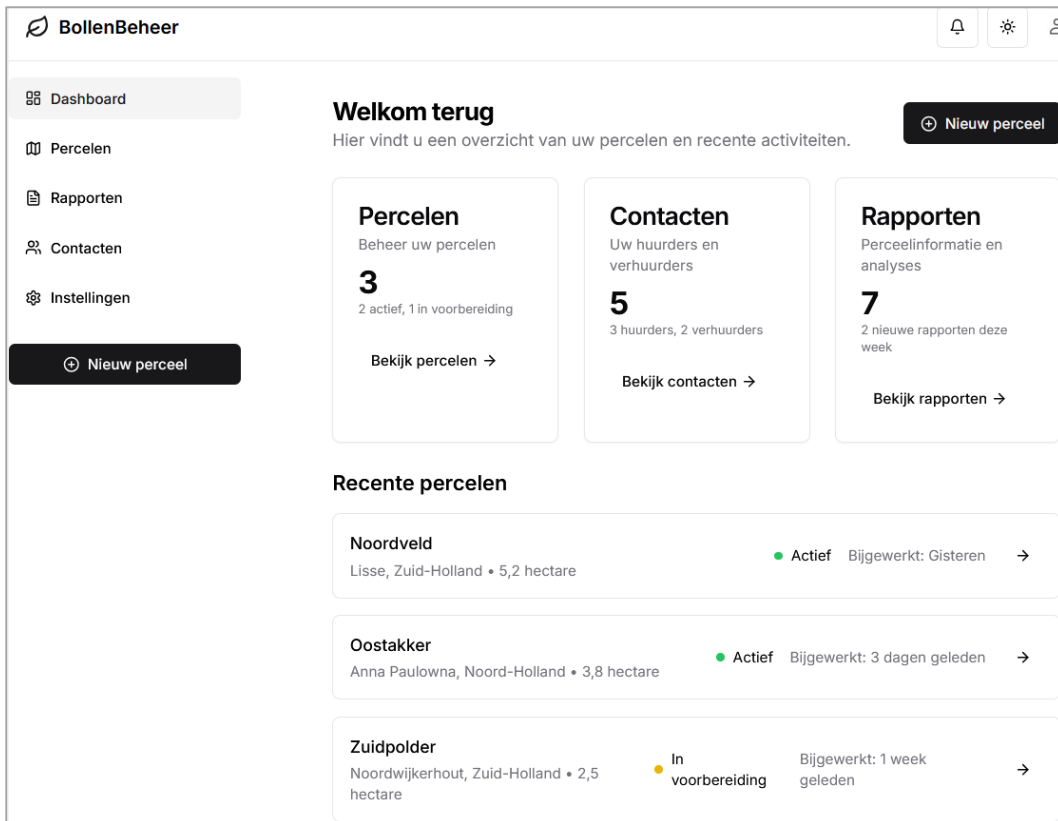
BollenBeheer

Dashboard
Percelen
Rapporten
Contacten
Instellingen
Nieuw perceel

Welkom terug
Hier vindt u een overzicht van uw percelen en recente activiteiten.

Nieuw perceel

Percelen
Beheer uw percelen
3
2 actief, 1 in voorbereiding
Bekijk percelen →

Contacten
Uw huurders en verhuurders
5
3 huurders, 2 verhuurders
Bekijk contacten →

Rapporten
Perceelinformatie en analyses
7
2 nieuwe rapporten deze week
Bekijk rapporten →

Recente percelen

Noordveld
Lisse, Zuid-Holland • 5,2 hectare
Actief Bijgewerkt: Gisteren →

Oostakker
Anna Paulowna, Noord-Holland • 3,8 hectare
Actief Bijgewerkt: 3 dagen geleden →

Zuidpolder
Noordwijkerhout, Zuid-Holland • 2,5 hectare
In voorbereiding Bijgewerkt: 1 week geleden →